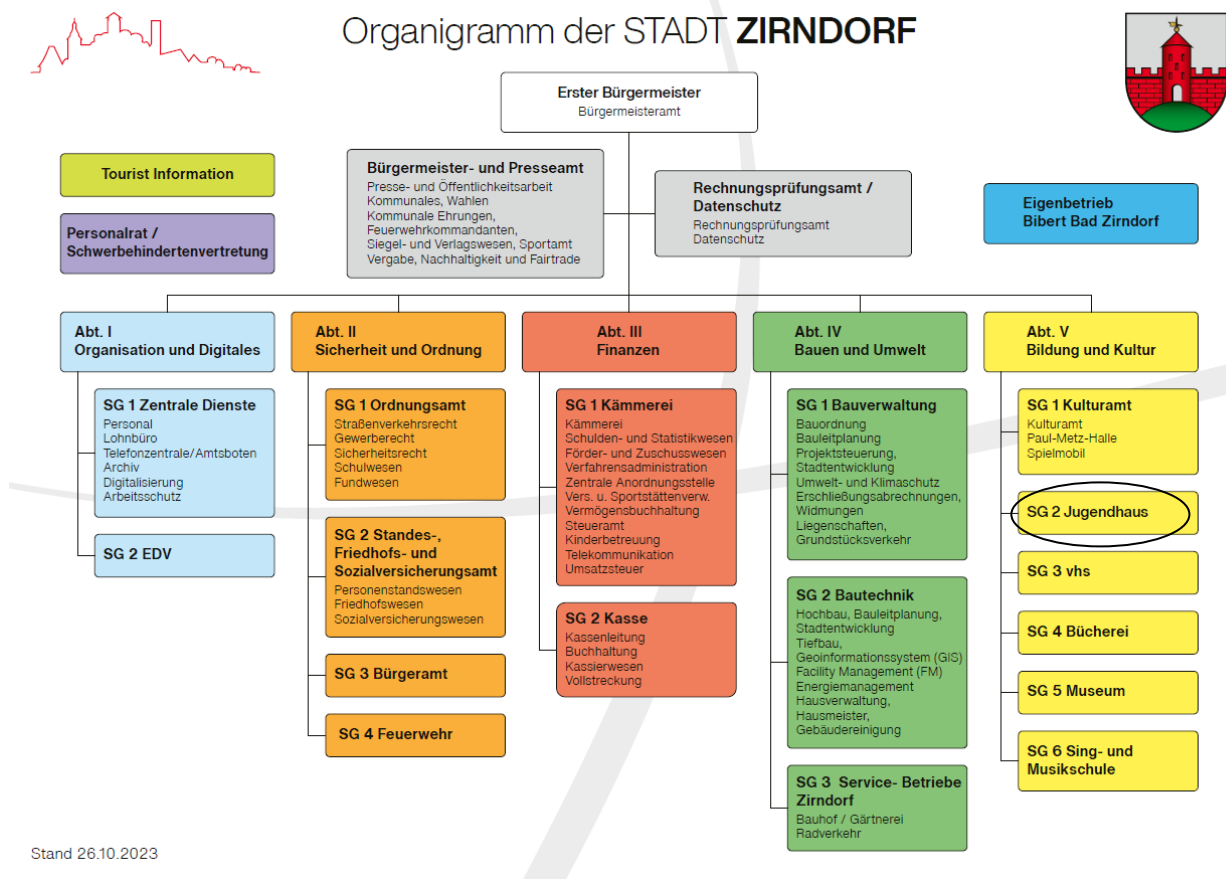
Organigramm der STADT **ZIRNDORF**

Erster Bürgermeister
Bürgermeisteramt

Tourist Information

Personalrat / Schwerbehindertenvertretung

Bürgermeister- und Presseamt
Presse- und Öffentlichkeitsarbeit
Kommunales, Wahlen
Kommunale Ehrungen, Feuerwehrkommandanten,
Siegel- und Verlagswesen, Sportamt
Vergabe, Nachhaltigkeit und Fairtrade

Rechnungsprüfungsamt / Datenschutz
Rechnungsprüfungsamt
Datenschutz

Eigenbetrieb Bibert Bad Zirndorf

Abt. I
Organisation und Digitales

SG 1 Zentrale Dienste
Personal
Lohnbüro
Telefonzentrale/Amtsboten
Archiv
Digitalisierung
Arbeitsschutz

SG 2 EDV

Abt. II
Sicherheit und Ordnung

SG 1 Ordnungsamt
Straßenverkehrsrecht
Gewerberecht
Sicherheitsrecht
Schulwesen
Fundwesen

SG 2 Standes-, Friedhofs- und Sozialversicherungsamt
Personenstandswesen
Friedhofswesen
Sozialversicherungswesen

SG 3 Bürgeramt

SG 4 Feuerwehr

Abt. III
Finanzen

SG 1 Kämmerei
Kämmerei
Schulden- und Statistikwesen
Förder- und Zuschusswesen
Verfahrensadministration
Zentrale Anordnungsstelle
Vers. u. Sportstättenverw.
Vermögensbuchhaltung
Steueramt
Kinderbetreuung
Telekommunikation
Umsatzsteuer

SG 2 Kasse
Kassenleitung
Buchhaltung
Kassierwesen
Vollstreckung

Abt. IV
Bauen und Umwelt

SG 1 Bauverwaltung
Bauordnung
Bauleitplanung
Projektsteuerung, Stadtentwicklung
Umwelt- und Klimaschutz
Erschließungsabrechnungen, Widmungen
Liegenschaften, Grundstücksverkehr

SG 2 Bautechnik
Hochbau, Bauleitplanung, Stadtentwicklung
Tiefbau,
Geoinformationssystem (GIS)
Facility Management (FM)
Energiemanagement
Hausverwaltung,
Hausmeister,
Gebäudereinigung

SG 3 Service- Betriebe Zirndorf
Bauhof / Gärtnerei
Radverkehr

Abt. V
Bildung und Kultur

SG 1 Kulturamt
Kulturamt
Paul-Metz-Halle
Spielmobil

SG 2 Jugendhaus

SG 3 vhs

SG 4 Bücherei

SG 5 Museum

SG 6 Sing- und Musikschule

Stand 26.10.2023